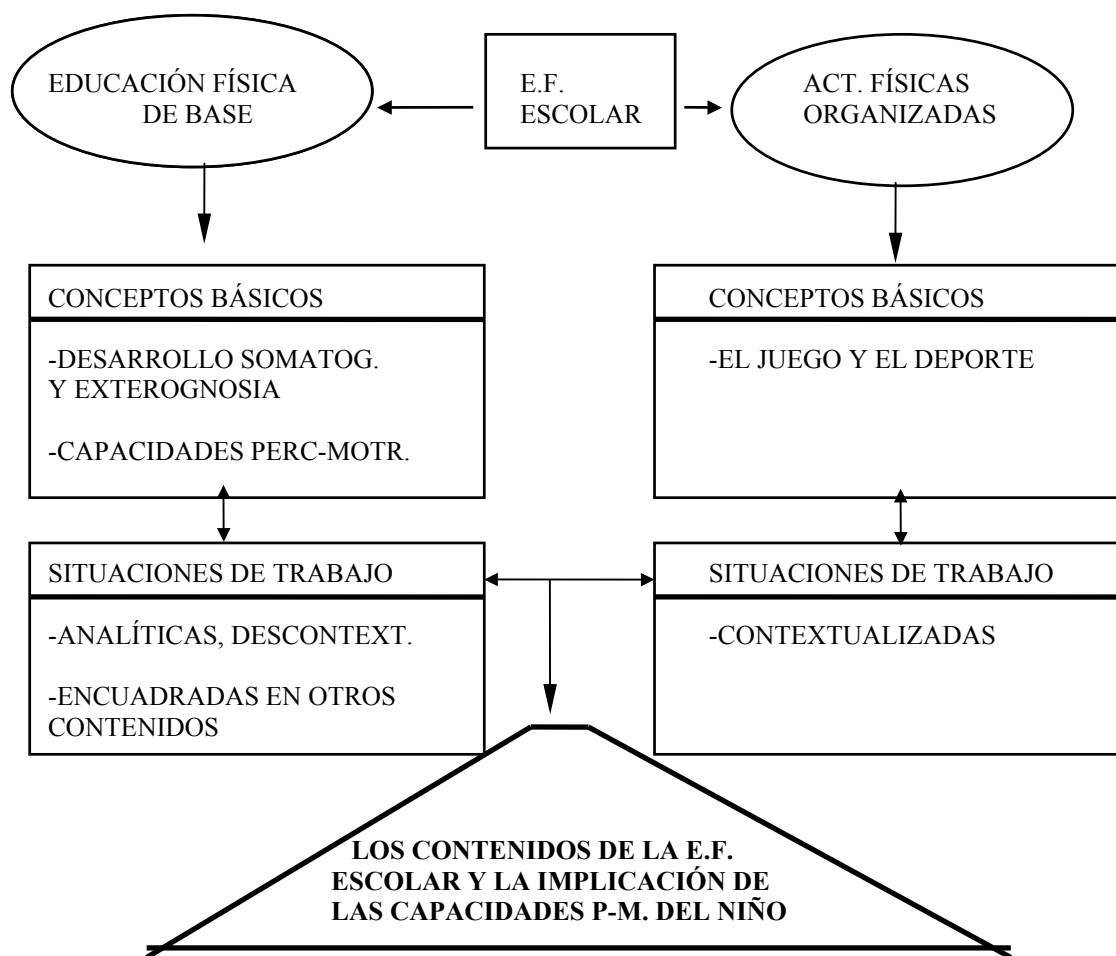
EDUCACIÓN FÍSICA DE BASE

E.F. ESCOLAR

ACT. FÍSICAS ORGANIZADAS

CONCEPTOS BÁSICOS

-DESARROLLO SOMATOG. Y EXTEROGNOSIA

-CAPACIDADES PERC-MOTR.

CONCEPTOS BÁSICOS

-EL JUEGO Y EL DEPORTE

SITUACIONES DE TRABAJO

-ANALÍTICAS, DESCONTEXT.

-ENCUADRADAS EN OTROS CONTENIDOS

SITUACIONES DE TRABAJO

-CONTEXTUALIZADAS

LOS CONTENIDOS DE LA E.F. ESCOLAR Y LA IMPLICACIÓN DE LAS CAPACIDADES P-M. DEL NIÑO